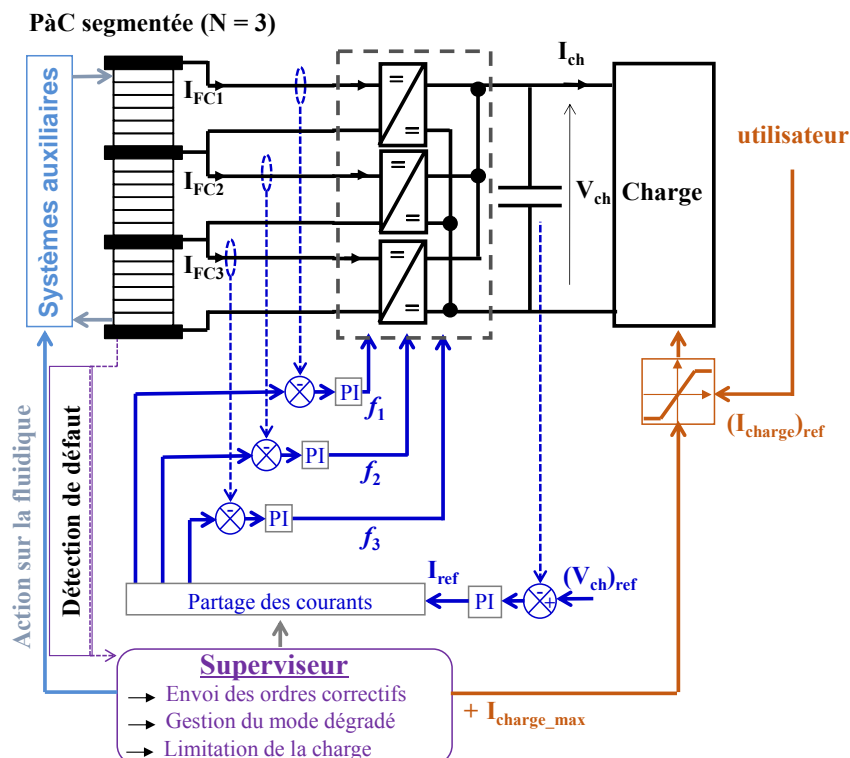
PàC segmentée (N = 3)

Systèmes auxiliaires

$I_{FC1}$

$I_{FC2}$

$I_{FC3}$

=

=

=

=

=

=

$I_{ch}$

$V_{ch}$

Charge

utilisateur

$(I_{charge})_{ref}$

-

PI

$f_1$

-

PI

$f_2$

-

PI

$f_3$

$I_{ref}$

PI

-

+

$(V_{ch})_{ref}$

Partage des courants

Action sur la fluidique

Détection de défaut

Superviseur

Envoi des ordres correctifs

Gestion du mode dégradé

Limitation de la charge

+ $I_{charge\_max}$